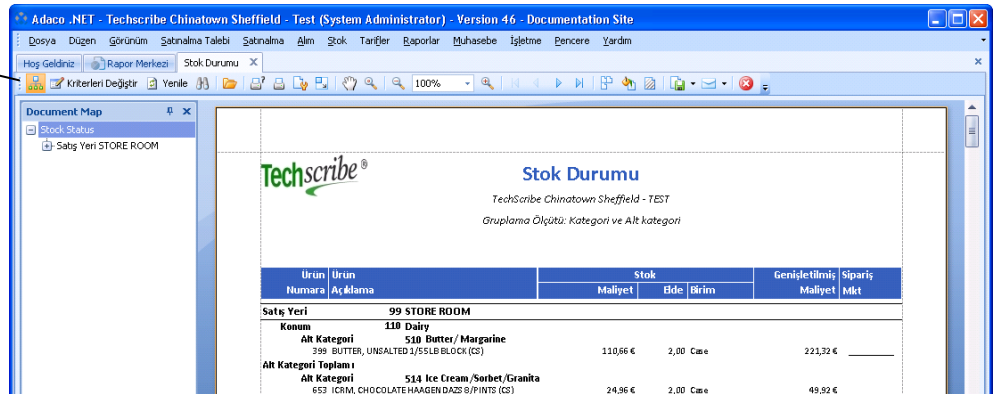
Adaco .NET - Techscribe Chinatown Sheffield - Test (System Administrator) - Version 46 - Documentation Site

Dosya Düzen Görünüm Satınalma Talebi Satınalma Alım Stok Tarifler Raporlar Muhasebe İşletme Pencere Yardım

Hoş Geldiniz Rapor Merkezi Stok Durumu

Kriterleri Değiştir Yenile 100%

Document Map
Stock Status
Satış Yeri STORE ROOM

Techscribe®

Stok Durumu
TechScribe Chinatown Sheffield - TEST
Gruplama Ölçütü: Kategori ve Alt kategori

| Ürün Numara | Ürün Açıklama | Stok Maliyet | Elde | Birim | Genişletilmiş Maliyet | Sipariş Mkt |
|---|---|---|---|---|---|---|
| Satış Yeri | 99 STORE ROOM | | | | | |
| Konum | 110 Dairy | | | | | |
| Alt Kategori | 510 Butter/ Margarine | | | | | |
| 399 | BUTTER, UNSALTED 1/55LB BLOCK (CS) | 110,66 € | 2,00 | Case | 221,32 € | |
| Alt Kategori Toplamı | | | | | | |
| Alt Kategori | 514 Ice Cream /Sorbet/Granita | | | | | |
| 653 | ICRM, CHOCOLATE HAAGEN DAZS 8/PINTS (CS) | 24,96 € | 2,00 | Case | 49,92 € | |